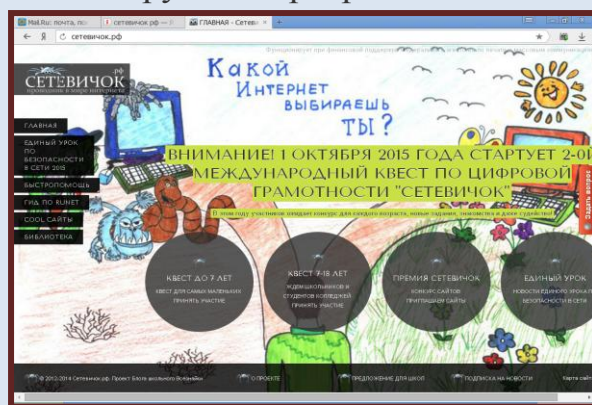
Mail.Ru: почта, пои
сетевичок рф — Я
ГЛАВНАЯ - Сетевичок
сетевичок.рф

Функционирует при финансовой поддержке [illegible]

СЕТЕВИЧОК.рф
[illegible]

ГЛАВНАЯ
ЕДИНЫЙ УРОК ПО БЕЗОПАСНОСТИ В СЕТИ 2015
БЫСТРОПОМОЩЬ
ГИД ПО RUNET
COOL САЙТЫ
БИБЛИОТЕКА

Какой Интернет выбираешь ты?

ВНИМАНИЕ! 1 ОКТЯБРЯ 2015 ГОДА СТАРТУЕТ 2-ОЙ МЕЖДУНАРОДНЫЙ КВЕСТ ПО ЦИФРОВОЙ ГРАМОТНОСТИ "СЕТЕВИЧОК"

В этом году участников ожидает конкурс для каждого возраста, новые задания, знакомства и даже судейство!

Задать вопрос

КВЕСТ ДО 7 ЛЕТ
КВЕСТ ДЛЯ САМЫХ МАЛЕНЬКИХ ПРИНЯТЬ УЧАСТИЕ

КВЕСТ 7-18 ЛЕТ
ДЛЯ ШКОЛЬНИКОВ И СТУДЕНТОВ КОЛЛЕДЖЕЙ ПРИНЯТЬ УЧАСТИЕ

ПРЕМИЯ СЕТЕВИЧОК
КОНКУРС САЙТОВ ПРИГЛАШАЕМ САЙТЫ

ЕДИНЫЙ УРОК
НОВОСТИ ЕДИНОГО УРОКА ПО БЕЗОПАСНОСТИ В СЕТИ

© 2013-2014 Сетевичок.рф. Проект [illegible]
О ПРОЕКТЕ
ПРЕДЛОЖЕНИЕ ДЛЯ ШКОЛ
ПОДПИСКА НА НОВОСТИ
Карта сайта